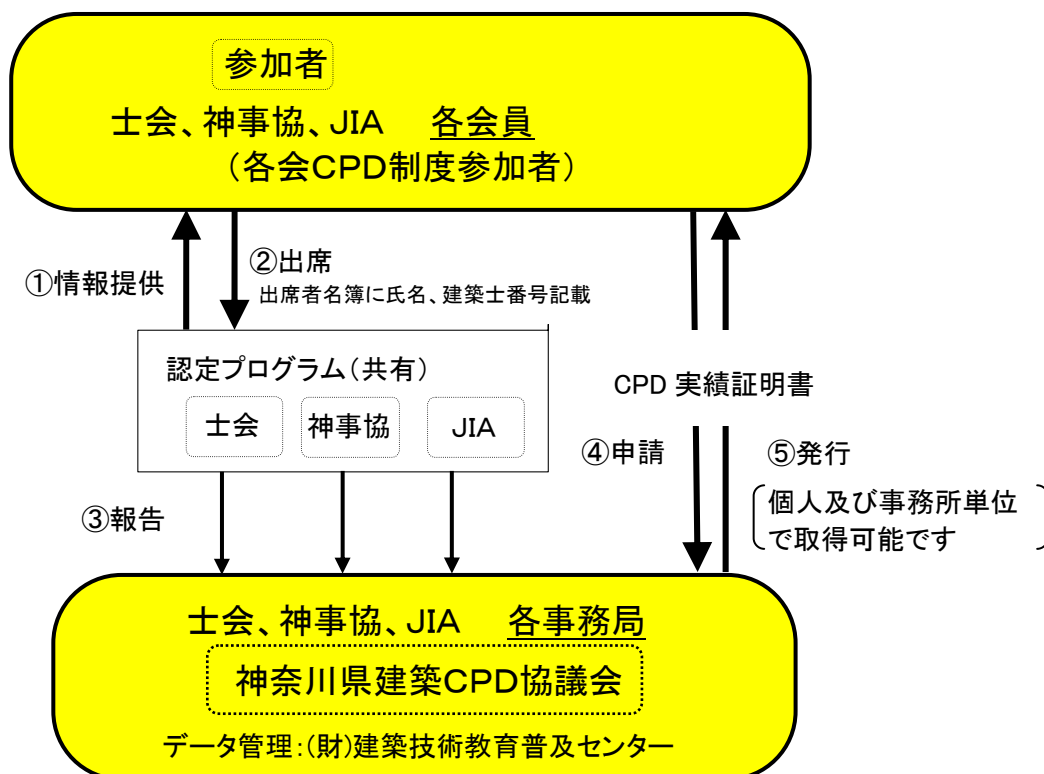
参加者

士会、神事協、JIA　各会員
（各会CPD制度参加者）

①情報提供

②出席
出席者名簿に氏名、建築士番号記載

認定プログラム（共有）

士会

神事協

JIA

CPD 実績証明書

④申請

⑤発行

個人及び事務所単位で取得可能です

③報告

士会、神事協、JIA　各事務局

神奈川県建築CPD協議会

データ管理：(財)建築技術教育普及センター